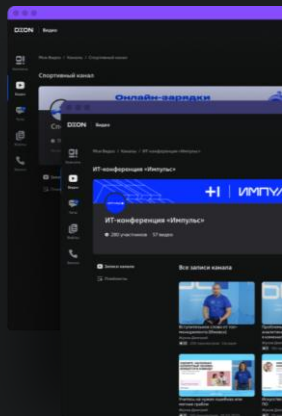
DION

Мои Видео > Каналы > Спортивный канал

Спортивный канал

Онлайн-зарядки

DION

Мои Видео > Каналы > ИТ-конференция «Импульс»

ИТ-конференция «Импульс»

+I | ИМПУЛ

ИТ-конференция «Импульс»

280 участников 57 видео

Записи канала

Плейлисты

Все записи канала